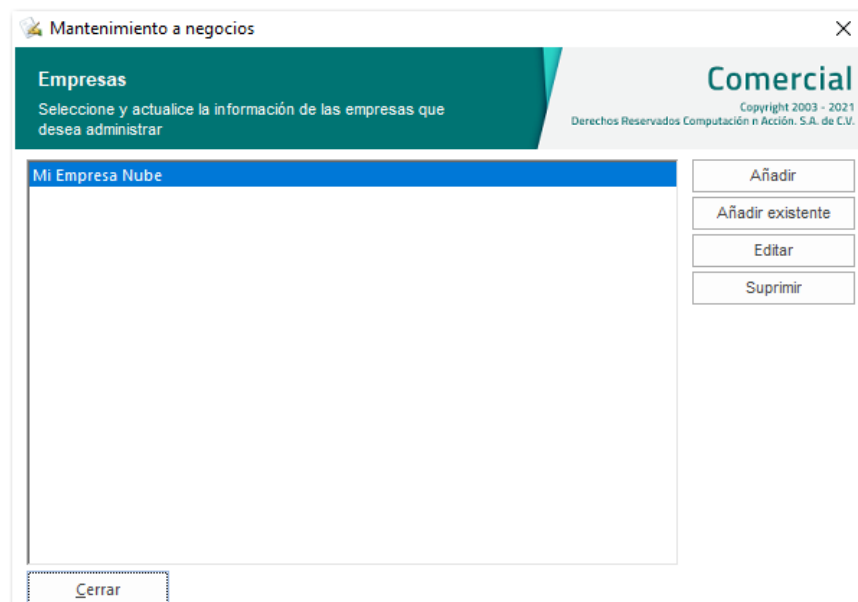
Mantenimiento a negocios

Empresas

Seleccione y actualice la información de las empresas que desea administrar

Comercial

Copyright 2003 - 2021
Derechos Reservados Computación n Acción. S.A. de C.V.

Mi Empresa Nube

Añadir

Añadir existente

Editar

Suprimir

Cerrar